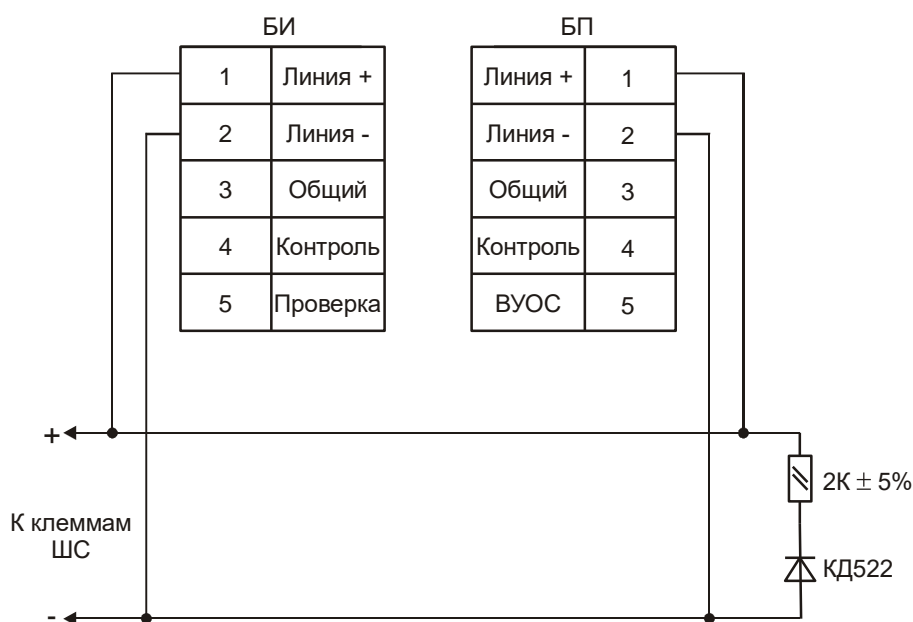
БИ

| 1 | Линия + |
|---|---|
| 2 | Линия - |
| 3 | Общий |
| 4 | Контроль |
| 5 | Проверка |

БП

| Линия + | 1 |
|---|---|
| Линия - | 2 |
| Общий | 3 |
| Контроль | 4 |
| ВУОС | 5 |

+

К клеммам ШС

-

2К $\pm$ 5%

КД522